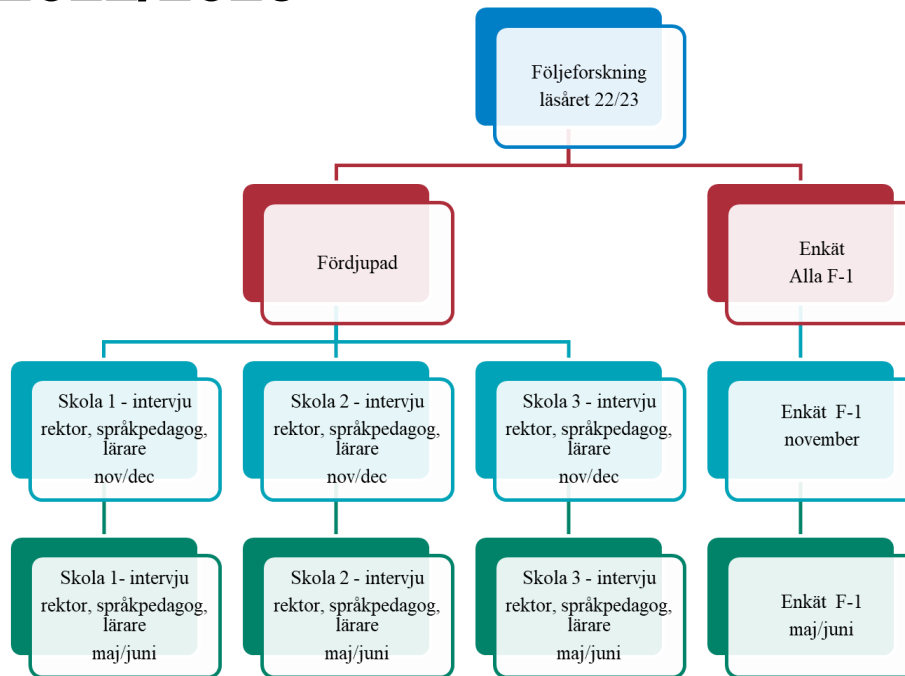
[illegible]

Följeforskning läsåret 22/23

Fördjupad

Enkät Alla F-1

Skola 1 - intervju rektor, språkpedagog, lärare nov/dec

Skola 2 - intervju rektor, språkpedagog, lärare nov/dec

Skola 3 - intervju rektor, språkpedagog, lärare nov/dec

Enkät F-1 november

Skola 1- intervju rektor, språkpedagog, lärare maj/juni

Skola 2 - intervju rektor, språkpedagog, lärare maj/juni

Skola 3 - intervju rektor, språkpedagog, lärare maj/juni

Enkät F-1 maj/juni